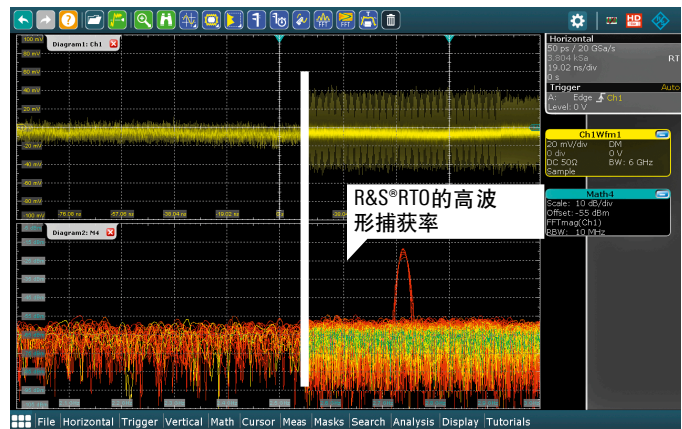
100 mV
80 mV
60 mV
40 mV
20 mV
-20 mV
-40 mV
-60 mV
-80 mV
-100 mV
Diagram1: Ch1
76.08 ns
57.06 ns
38.04 ns
19.02 ns
Diagram2: M4
R&S®RTO的高波形捕获率
Horizontal
50 ps / 20 GSa/s
3.804 kSa
19.02 ns/div
0 s
RT
Trigger
Auto
A: Edge Ch1
Level: 0 V
Ch1Wfm1
20 mV/div
DM
0 div
0 V
DC 50Ω
BW: 6 GHz
Sample
Math4
Scale: 10 dB/div
Offset: -55 dBm
FFTmag(Ch1)
RBW: 10 MHz
File Horizontal Trigger Vertical Math Cursor Meas Masks Search Analysis Display Tutorials